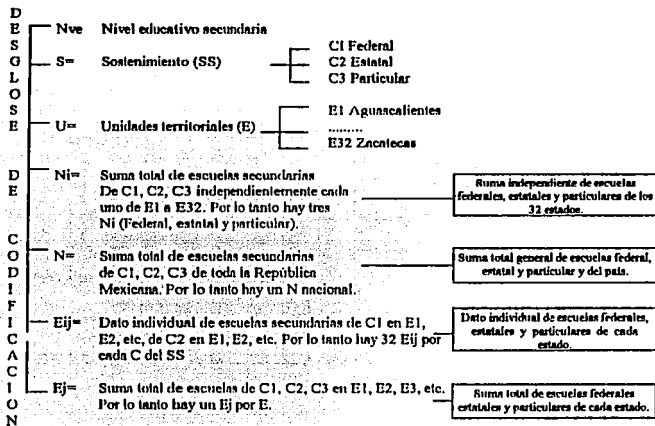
D
E
S
G
L
O
S
E

D
E

C
O
D
I
F
I
C
A
C
I
O
N

Nve Nivel educativo secundaria

S= Sostenimiento (SS)
C1 Federal
C2 Estatal
C3 Particular

U= Unidades territoriales (E)
E1 Aguascalientes
.........
E32 Zacatecas

Ni= Suma total de escuelas secundarias De C1, C2, C3 independientemente cada uno de E1 a E32. Por lo tanto hay tres Ni (Federal, estatal y particular).

Suma independiente de escuelas federales, estatales y particulares de los 32 estados.

N= Suma total de escuelas secundarias de C1, C2, C3 de toda la República Mexicana. Por lo tanto hay un N nacional.

Suma total general de escuelas federal, estatal y particular y del país.

Eij= Dato individual de escuelas secundarias de C1 en E1, E2, etc, de C2 en E1, E2, etc. Por lo tanto hay 32 Eij por cada C del SS

Dato individual de escuelas federales, estatales y particulares de cada estado.

Ej= Suma total de escuelas de C1, C2, C3 en E1, E2, E3, etc. Por lo tanto hay un Ej por E.

Suma total de escuelas federales estatales y particulares de cada estado.